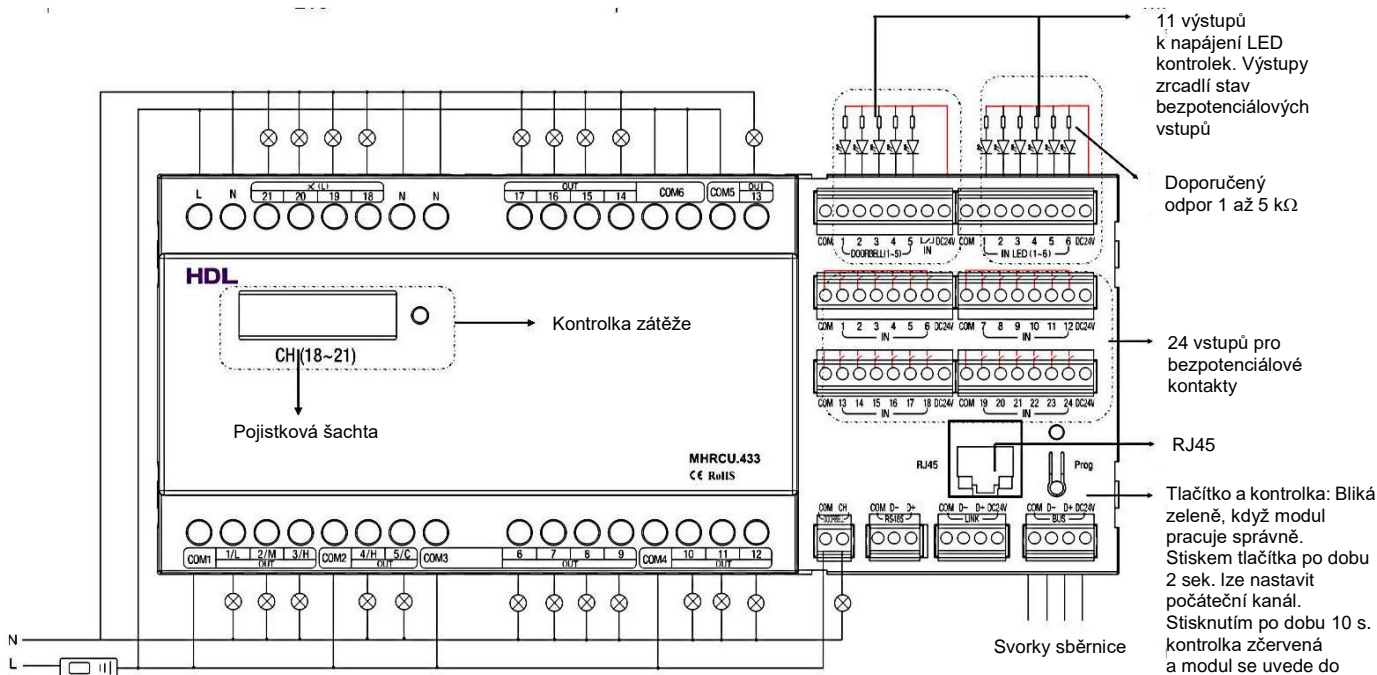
11 výstupů k napájení LED kontrolek. Výstupy zrcadlí stav bezpotenciálových vstupů

Doporučený odpor 1 až 5 k$\Omega$

L N 21 20 19 18 N N

OUT 17 16 15 14 COM6 COM5 OUT 13

COM 1 2 3 4 5 IN DOORBELL(1~5) DC24V COM 1 2 3 4 5 6 DC24V IN LED (1~6)

HDL

Kontrolka zátěže

CH(18~21)

Pojistková šachta

COM 1 2 3 4 5 6 DC24V IN COM 7 8 9 10 11 12 DC24V IN

24 vstupů pro bezpotenciálové kontakty

COM 13 14 15 16 17 18 DC24V IN COM 19 20 21 22 23 24 DC24V IN

RJ45

RJ45 Prog

MHRCU.433
CE RoHS

COM1 1/L 2/M 3/H OUT COM2 4/H 5/C OUT COM3 6 7 8 9 OUT COM4 10 11 12 OUT

COM CH COM D- D+ RS485 COM D- D+ DC24V LINK COM D- D+ DC24V BUS

Tlačítko a kontrolka: Bliká zeleně, když modul pracuje správně. Stiskem tlačítka po dobu 2 sek. lze nastavit počáteční kanál. Stisknutím po dobu 10 s. kontrolka zčervená a modul se uvede do

N
L

Svorky sběrnice